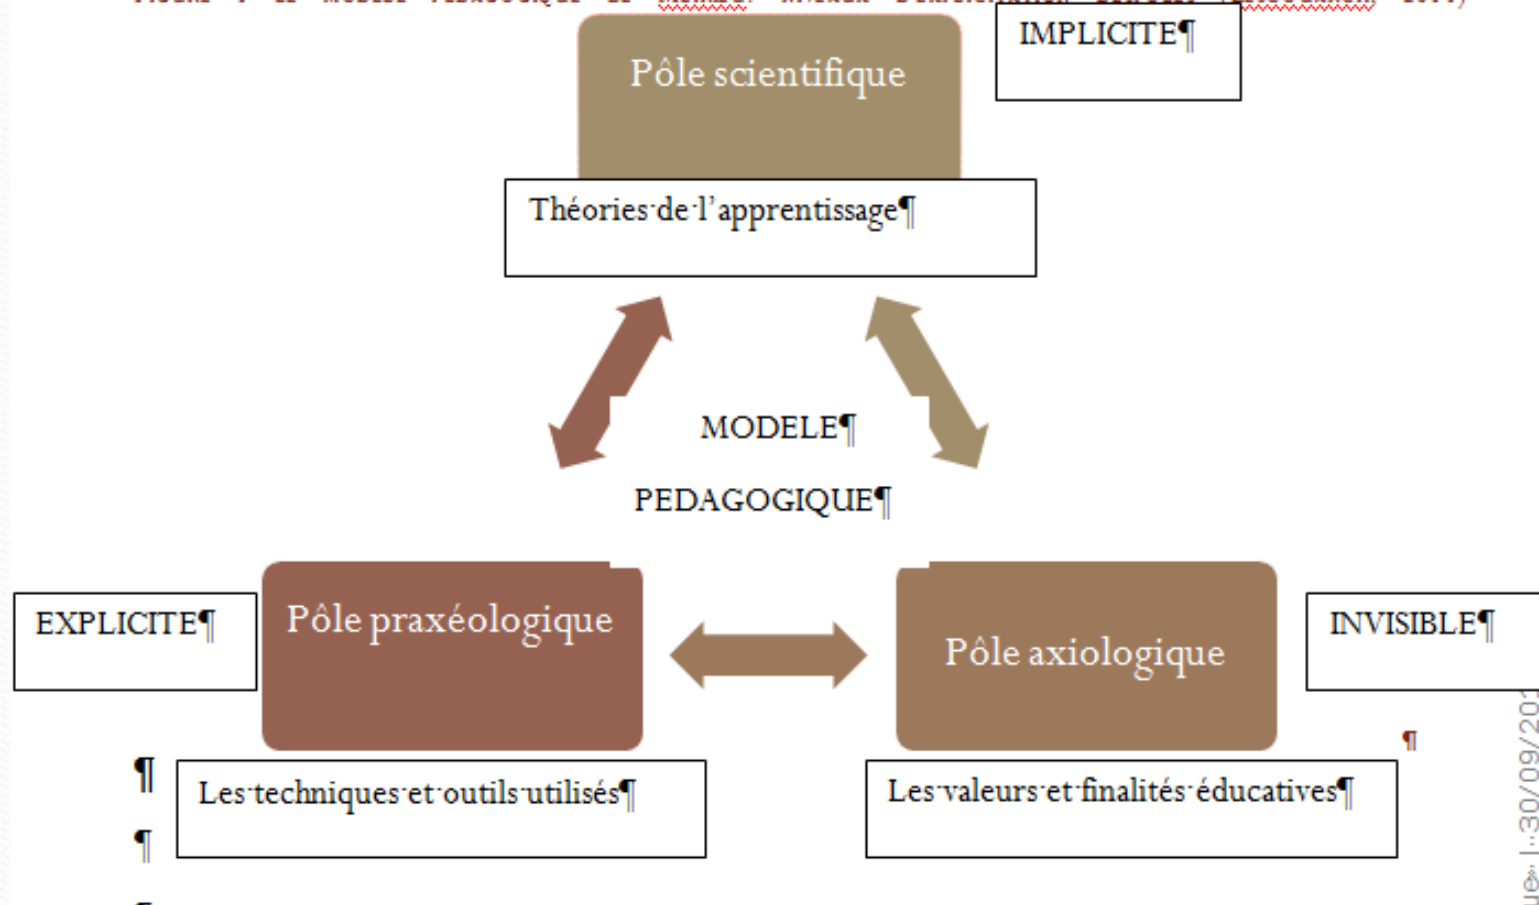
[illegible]

Pôle scientifique

IMPLICITE¶

Théories·de·l'apprentissage¶

MODELE¶

PEDAGOGIQUE¶

EXPLICITE¶

Pôle praxéologique

Pôle axiologique

INVISIBLE¶

¶

¶

Les·techniques·et·outils·utilisés¶

Les·valeurs·et·finalités·éducatives¶

¶

ue» l::30/09/20